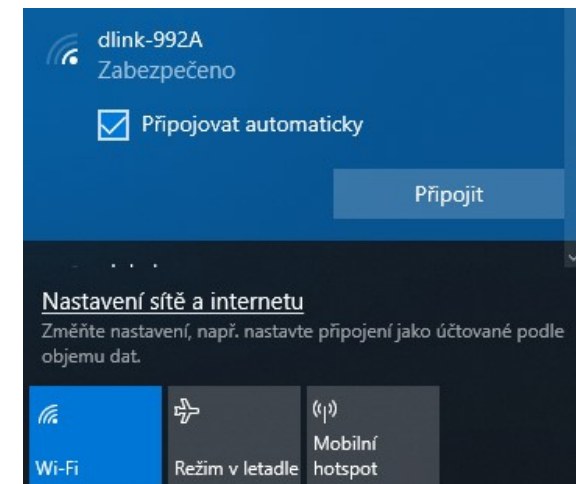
dlink-992A
Zabezpečeno

Připojovat automaticky

Připojit

Nastavení sítě a internetu
Změňte nastavení, např. nastavte připojení jako účtované podle objemu dat.

Wi-Fi

Režim v letadle

Mobilní hotspot